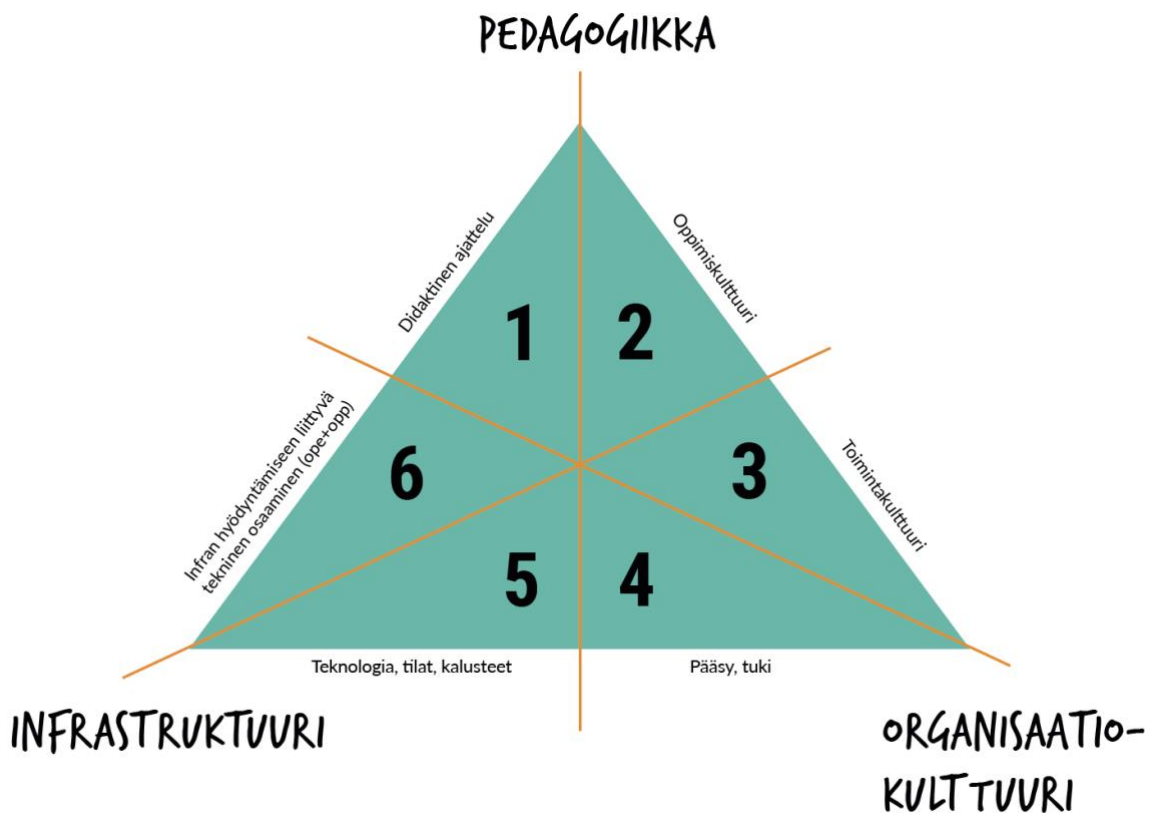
PEDAGOGIIKKA

Didaktinen ajattelu

Oppimiskulttuuri

1

2

Infran hyödyntämiseen liittyvä tekninen osaaminen (ope+opp)

6

3

Toimintakulttuuri

5

4

Teknologia, tilat, kalusteet

Pääsy, tuki

INFRASTRUKTUURI

ORGANISAATIO-KULTTUURI